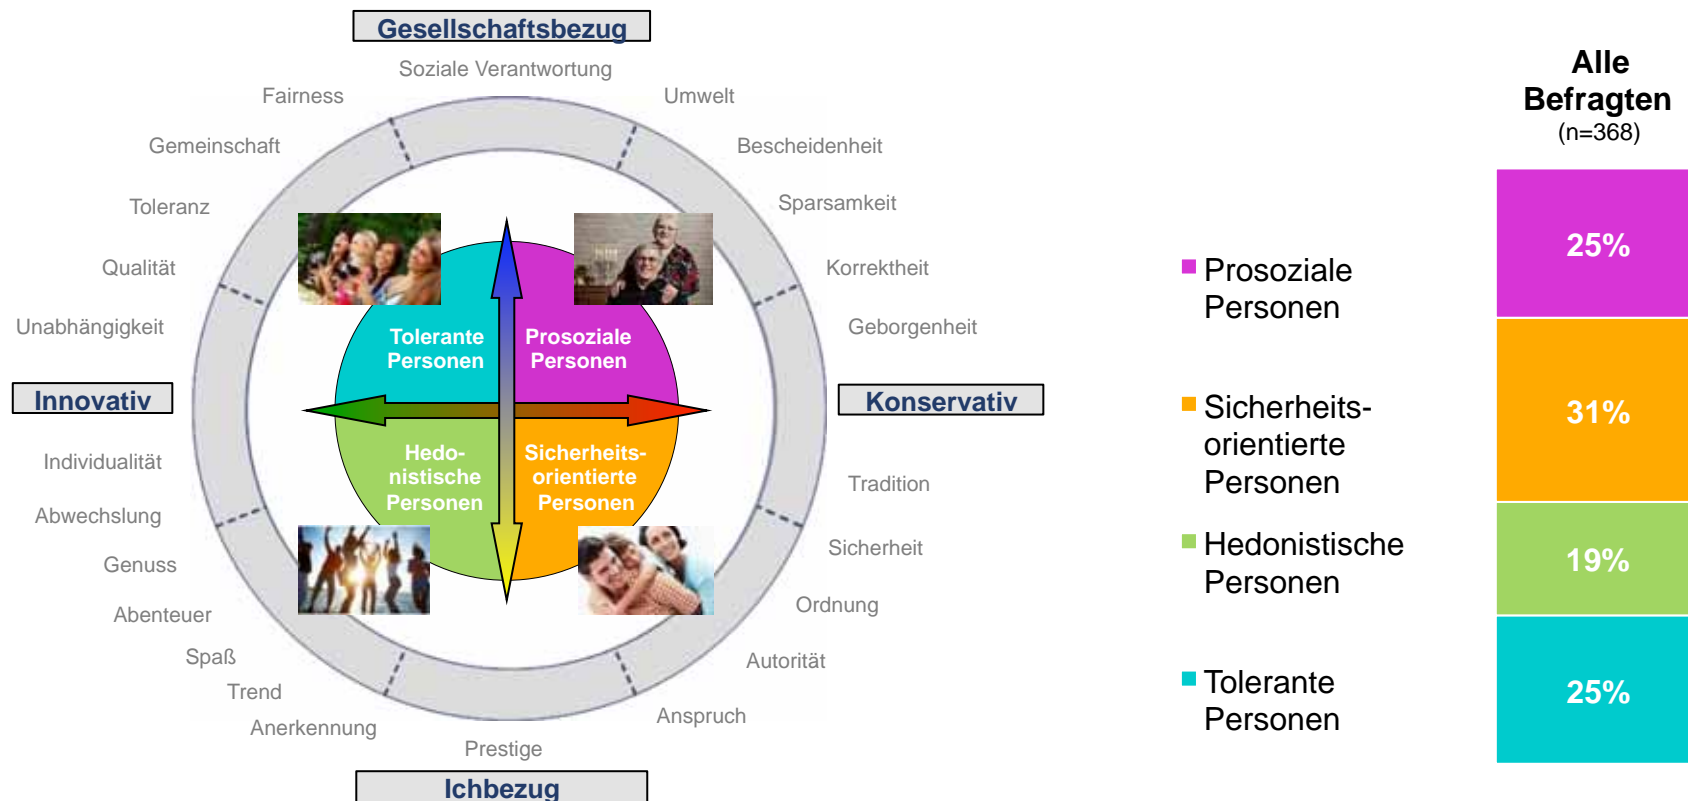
Gesellschaftsbezug

Soziale Verantwortung

Fairness

Umwelt

Gemeinschaft

Bescheidenheit

Toleranz

Sparsamkeit

Qualität

Korrektheit

Unabhängigkeit

Geborgenheit

Innovativ

Konservativ

Tolerante Personen

Prosoziale Personen

Hedonistische Personen

Sicherheitsorientierte Personen

Individualität

Tradition

Abwechslung

Genuss

Sicherheit

Abenteuer

Ordnung

Spaß

Autorität

Trend

Anerkennung

Anspruch

Prestige

Ichbezug

Alle Befragten
(n=368)

Prosoziale Personen

Sicherheitsorientierte Personen

Hedonistische Personen

Tolerante Personen

25%

31%

19%

25%